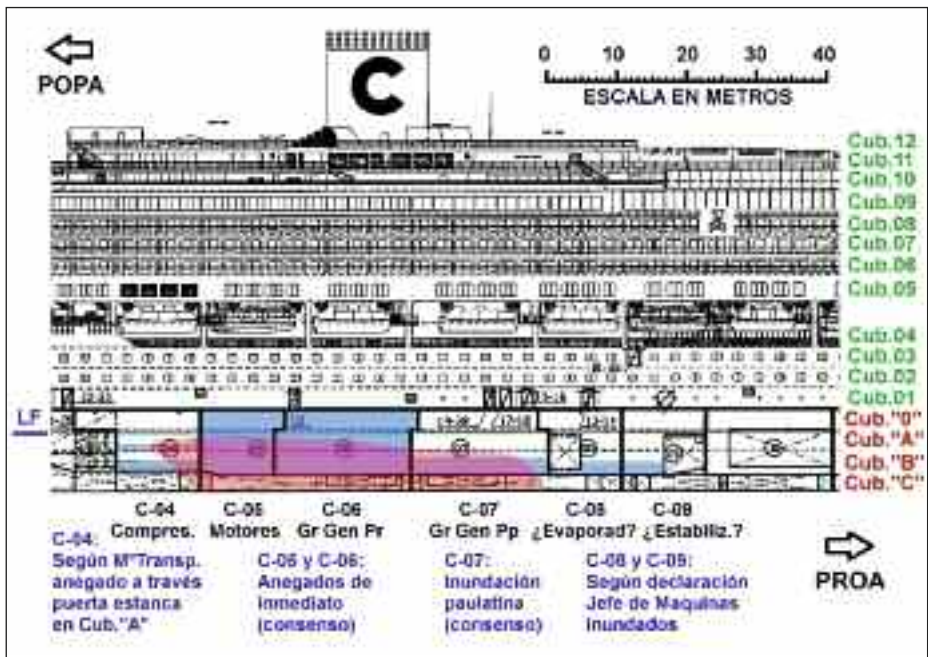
POPA

C

0 10 20 30 40
ESCALA EN METROS

Cub.12
Cub.11
Cub.10
Cub.09
Cub.08
Cub.07
Cub.06
Cub.05
Cub.04
Cub.03
Cub.02
Cub.01
Cub."0"
Cub."A"
Cub."B"
Cub."C"

LF

C-04 Compres.
C-05 Motores
C-06 Gr Gen Pr
C-07 Gr Gen Pp
C-08 ¿Evaporad?
C-09 ¿Estabiliz.?

C-04: Según MºTransp. anegado a través puerta estanca en Cub."A"

C-05 y C-06: Anegados de inmediato (consenso)

C-07: Inundación paulatina (consenso)

C-08 y C-09: Según declaración Jefe de Maquinas inundados

PROA